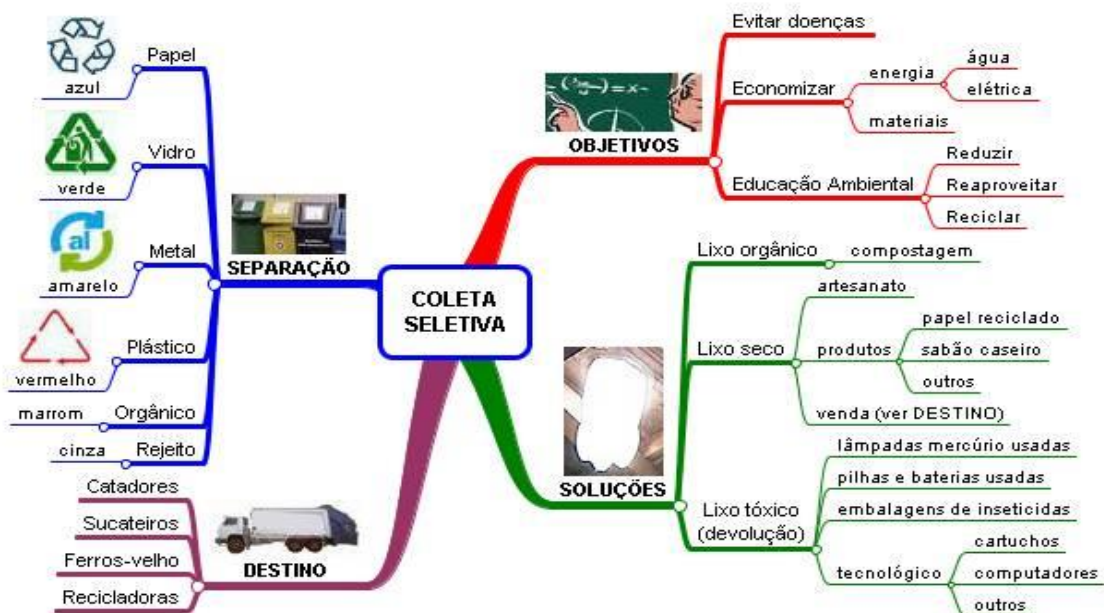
COLETA SELETIVA

SEPARAÇÃO
Papel
azul
Vidro
verde
Metal
al
amarelo
Plástico
vermelho
Orgânico
marrom
Rejeito
cinza

DESTINO
Catadores
Sucateiros
Ferros-velho
Recicladoras

OBJETIVOS
Evitar doenças
Economizar
energia
água
elétrica
materiais
Educação Ambiental
Reduzir
Reaproveitar
Reciclar

SOLUÇÕES
Lixo orgânico
compostagem
Lixo seco
artesanato
produtos
papel reciclado
sabão caseiro
outros
venda (ver DESTINO)
Lixo tóxico (devolução)
lâmpadas mercúrio usadas
pilhas e baterias usadas
embalagens de inseticidas
tecnológico
cartuchos
computadores
outros